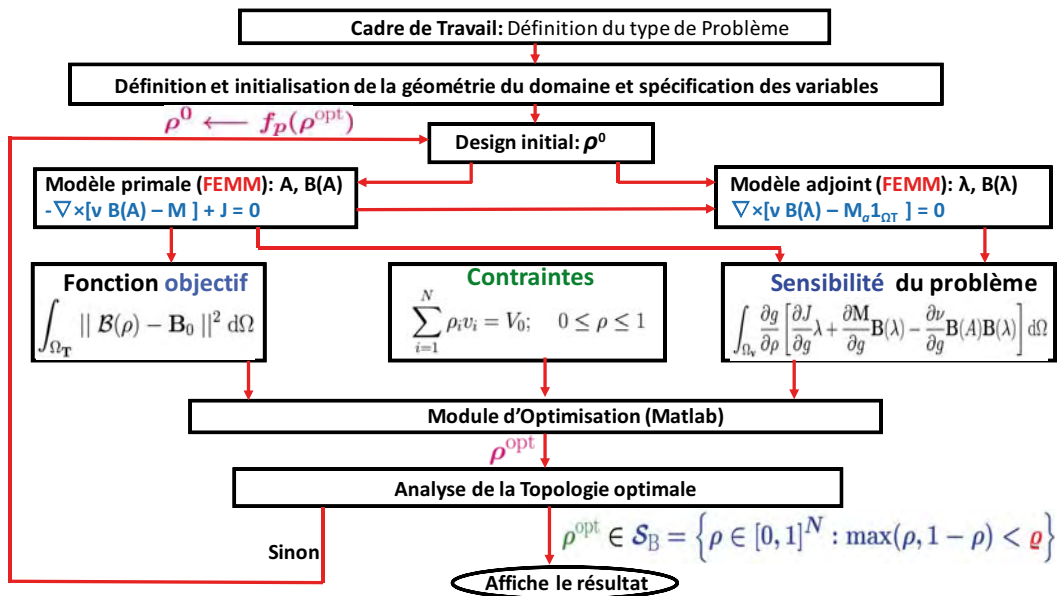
Cadre de Travail: Définition du type de Problème

Définition et initialisation de la géométrie du domaine et spécification des variables

$\rho^0 \longleftarrow f_p(\rho^{\text{opt}})$

Design initial: $\rho^0$

Modèle primale (FEMM): A, B(A)
$-\nabla\times[\nu\ B(A) - M] + J = 0$

Modèle adjoint (FEMM): λ, B(λ)
$\nabla\times[\nu\ B(\lambda) - M_a 1_{\Omega T}] = 0$

Fonction objectif
$\int_{\Omega_T} || \mathcal{B}(\rho) - \mathbf{B}_0 ||^2 \, d\Omega$

Contraintes
$\sum_{i=1}^{N} \rho_i v_i = V_0; \quad 0 \leq \rho \leq 1$

Sensibilité du problème
$\int_{\Omega_v} \frac{\partial g}{\partial \rho}\left[\frac{\partial J}{\partial g}\lambda + \frac{\partial \mathrm{M}}{\partial g}\mathrm{B}(\lambda) - \frac{\partial \nu}{\partial g}\mathrm{B}(A)\mathrm{B}(\lambda)\right] d\Omega$

Module d'Optimisation (Matlab)

$\rho^{\text{opt}}$

Analyse de la Topologie optimale

Sinon

$\rho^{\text{opt}} \in \mathcal{S}_{\mathrm{B}} = \left\{\rho \in [0,1]^N : \max(\rho, 1-\rho) < \varrho\right\}$

Affiche le résultat